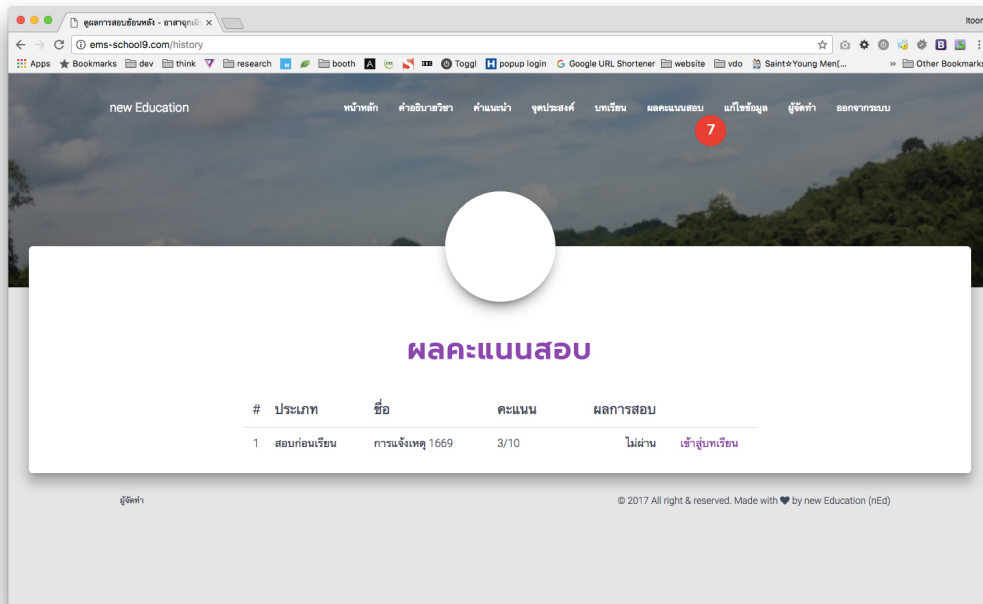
ดูผลการสอบย้อนหลัง - อาสาฉุกเฉิ ×

ltoon

ems-school9.com/history

Apps Bookmarks dev think research booth Toggl popup login Google URL Shortener website vdo Saint☆Young Men(... » Other Bookmarks

new Education

หน้าหลัก คำอธิบายวิชา คำแนะนำ จุดประสงค์ บทเรียน ผลคะแนนสอบ แก้ไขข้อมูล ผู้จัดทำ ออกจากระบบ

7

ผลคะแนนสอบ

| # | ประเภท | ชื่อ | คะแนน | ผลการสอบ | |
|---|---|---|---|---|---|
| 1 | สอบก่อนเรียน | การแจ้งเหตุ 1669 | 3/10 | ไม่ผ่าน | เข้าสู่บทเรียน |

ผู้จัดทำ

© 2017 All right & reserved. Made with ❤ by new Education (nEd)